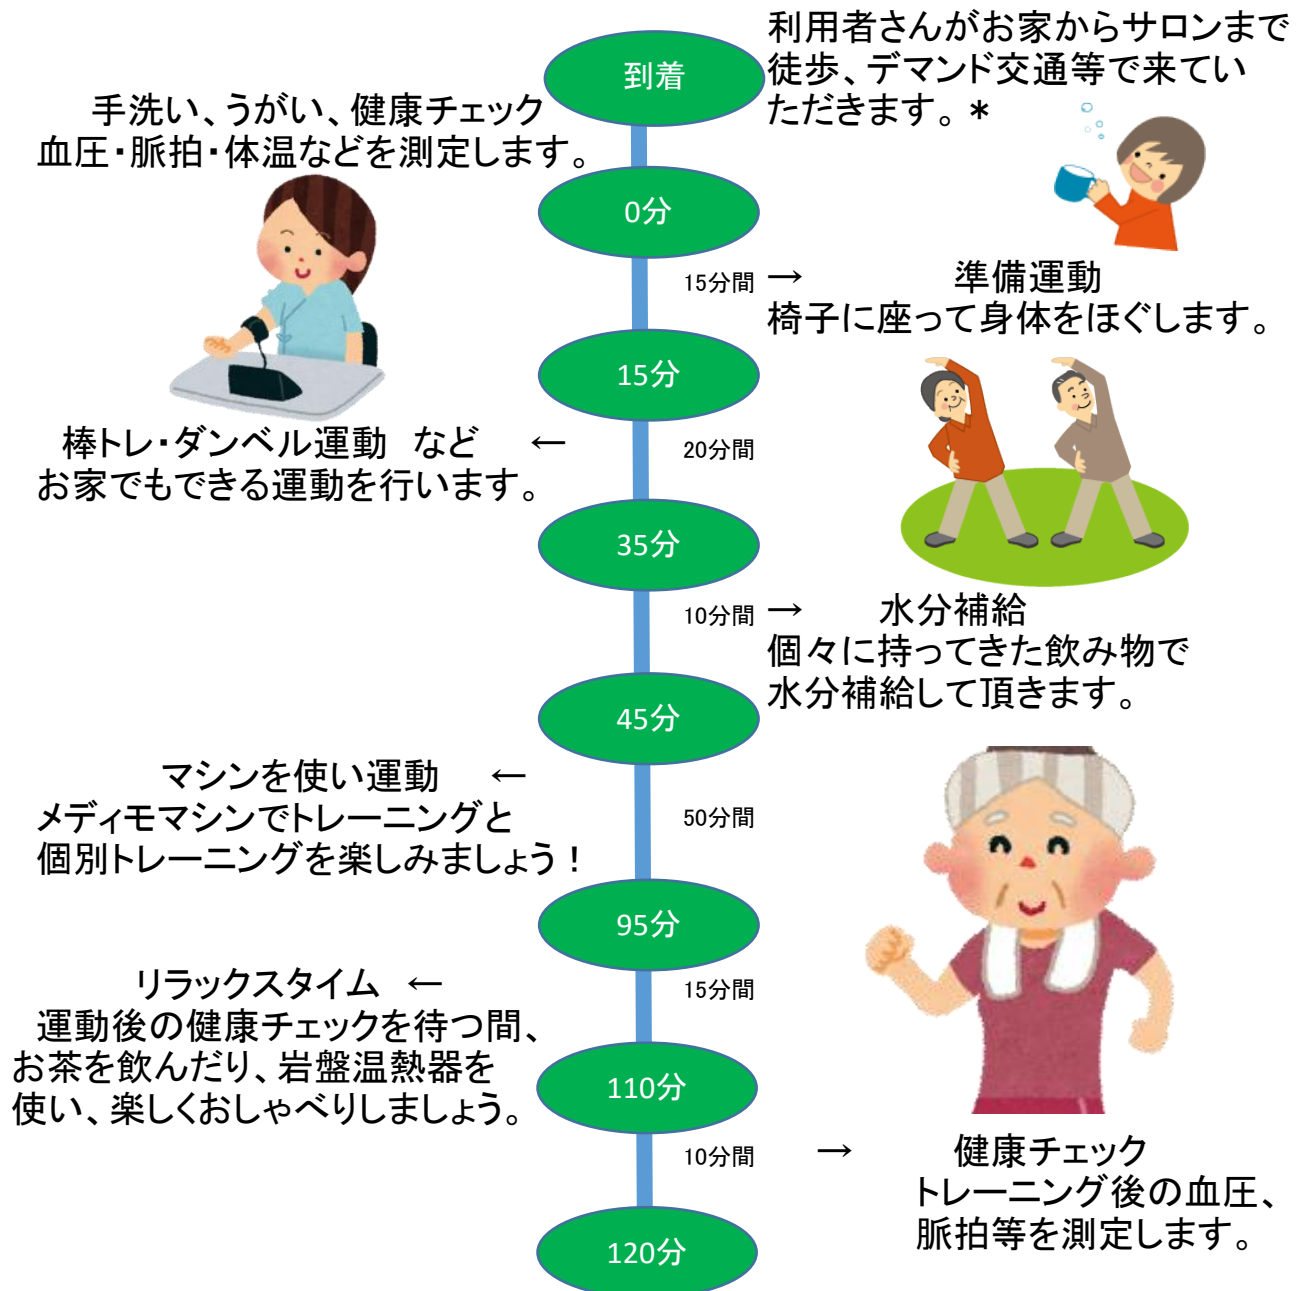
到着

利用者さんがお家からサロンまで徒歩、デマンド交通等で来ていただきます。＊

手洗い、うがい、健康チェック
血圧・脈拍・体温などを測定します。

0分

15分間 →　準備運動
椅子に座って身体をほぐします。

15分

棒トレ・ダンベル運動　など　←
お家でもできる運動を行います。

20分間

35分

10分間 →　水分補給
個々に持ってきた飲み物で
水分補給して頂きます。

45分

マシンを使い運動　←
メディモマシンでトレーニングと
個別トレーニングを楽しみましょう！

50分間

95分

リラックスタイム　←
運動後の健康チェックを待つ間、
お茶を飲んだり、岩盤温熱器を
使い、楽しくおしゃべりしましょう。

15分間

110分

10分間　→　健康チェック
トレーニング後の血圧、
脈拍等を測定します。

120分